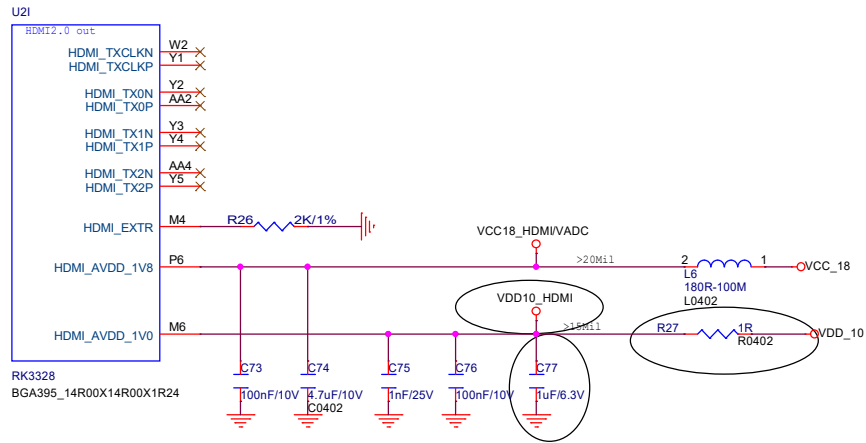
U2I

HDMI2.0 out

HDMI_TXCLKN W2
HDMI_TXCLKP Y1

HDMI_TX0N Y2
HDMI_TX0P AA2

HDMI_TX1N Y3
HDMI_TX1P Y4

HDMI_TX2N AA4
HDMI_TX2P Y5

HDMI_EXTR M4 R26 2K/1%

VCC18_HDMI/VADC

HDMI_AVDD_1V8 P6 >20Mil 2 L6 180R-100M L0402 1 VCC_18

VDD10_HDMI

HDMI_AVDD_1V0 M6 >15Mil R27 1R R0402 VDD_10

RK3328
BGA395_14R00X14R00X1R24

C73 100nF/10V
C74 4.7uF/10V C0402
C75 1nF/25V
C76 100nF/10V
C77 1uF/6.3V